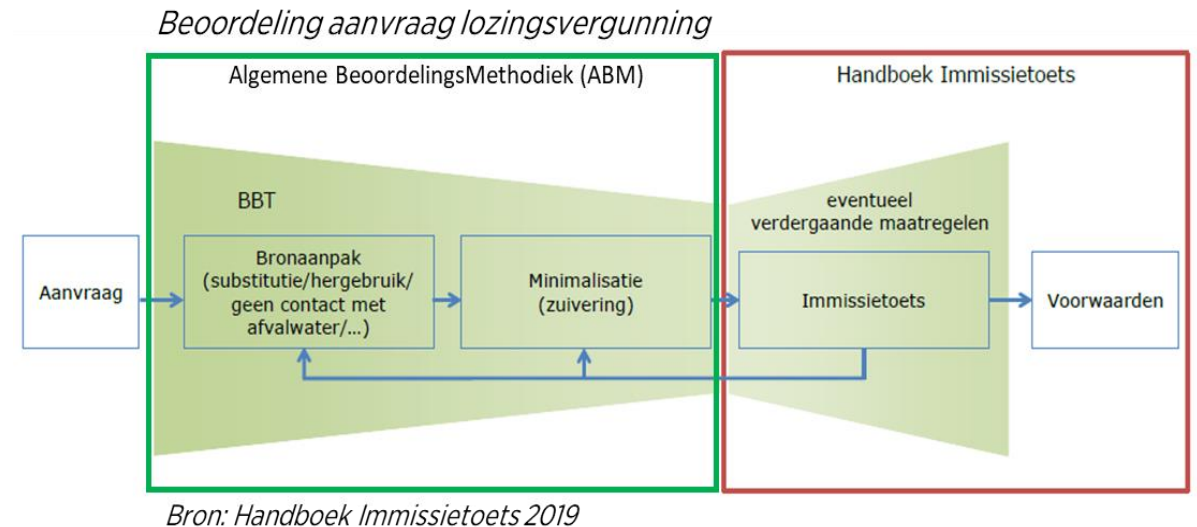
Beoordeling aanvraag lozingsvergunning

Algemene BeoordelingsMethodiek (ABM)

Handboek Immissietoets

BBT

eventueel verdergaande maatregelen

Aanvraag

Bronaanpak (substitutie/hergebruik/ geen contact met afvalwater/...)

Minimalisatie (zuivering)

Immissietoets

Voorwaarden

Bron: Handboek Immissietoets 2019